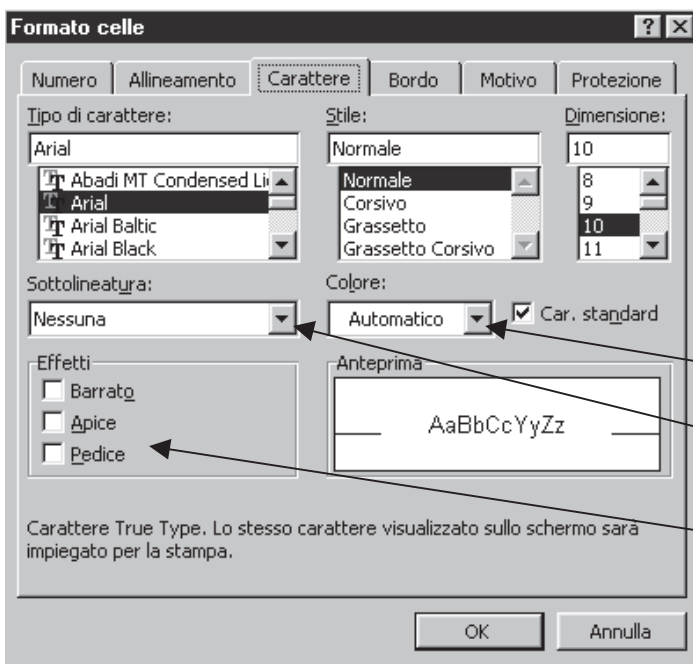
Formato celle

?

Numero | Allineamento | Carattere | Bordo | Motivo | Protezione

Tipo di carattere:

Arial

Abadi MT Condensed Li

Arial

Arial Baltic

Arial Black

Stile:

Normale

Normale

Corsivo

Grassetto

Grassetto Corsivo

Dimensione:

10

8

9

10

11

Sottolineatura:

Nessuna

Colore:

Automatico

Car. standard

Effetti

Barrato

Apice

Pedice

Anteprima

AaBbCcYyZz

Carattere True Type. Lo stesso carattere visualizzato sullo schermo sarà impiegato per la stampa.

OK

Annulla